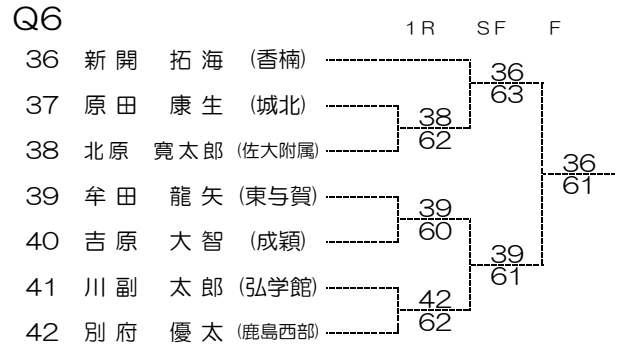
Q6

1R SF F

36 新開 拓海 (香楠)
37 原田 康生 (城北)
38 北原 寛太郎 (佐大附属)
39 牟田 龍矢 (東与賀)
40 吉原 大智 (成穎)
41 川副 太郎 (弘学館)
42 別府 優太 (鹿島西部)

38
62

39
60

42
62

36
63

39
61

36
61